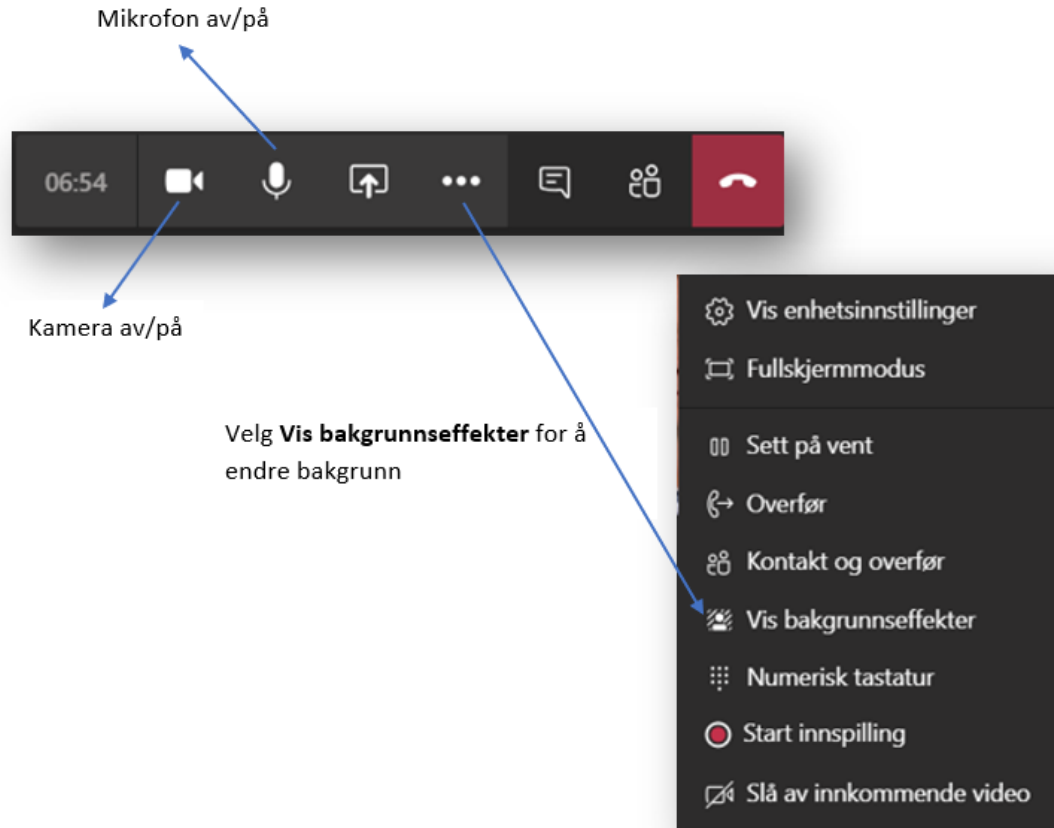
Mikrofon av/på

06:54

Kamera av/på

Velg **Vis bakgrunnseffekter** for å endre bakgrunn

Vis enhetsinnstillinger
Fullskjermmodus
Sett på vent
Overfør
Kontakt og overfør
Vis bakgrunnseffekter
Numerisk tastatur
Start innspilling
Slå av innkommende video